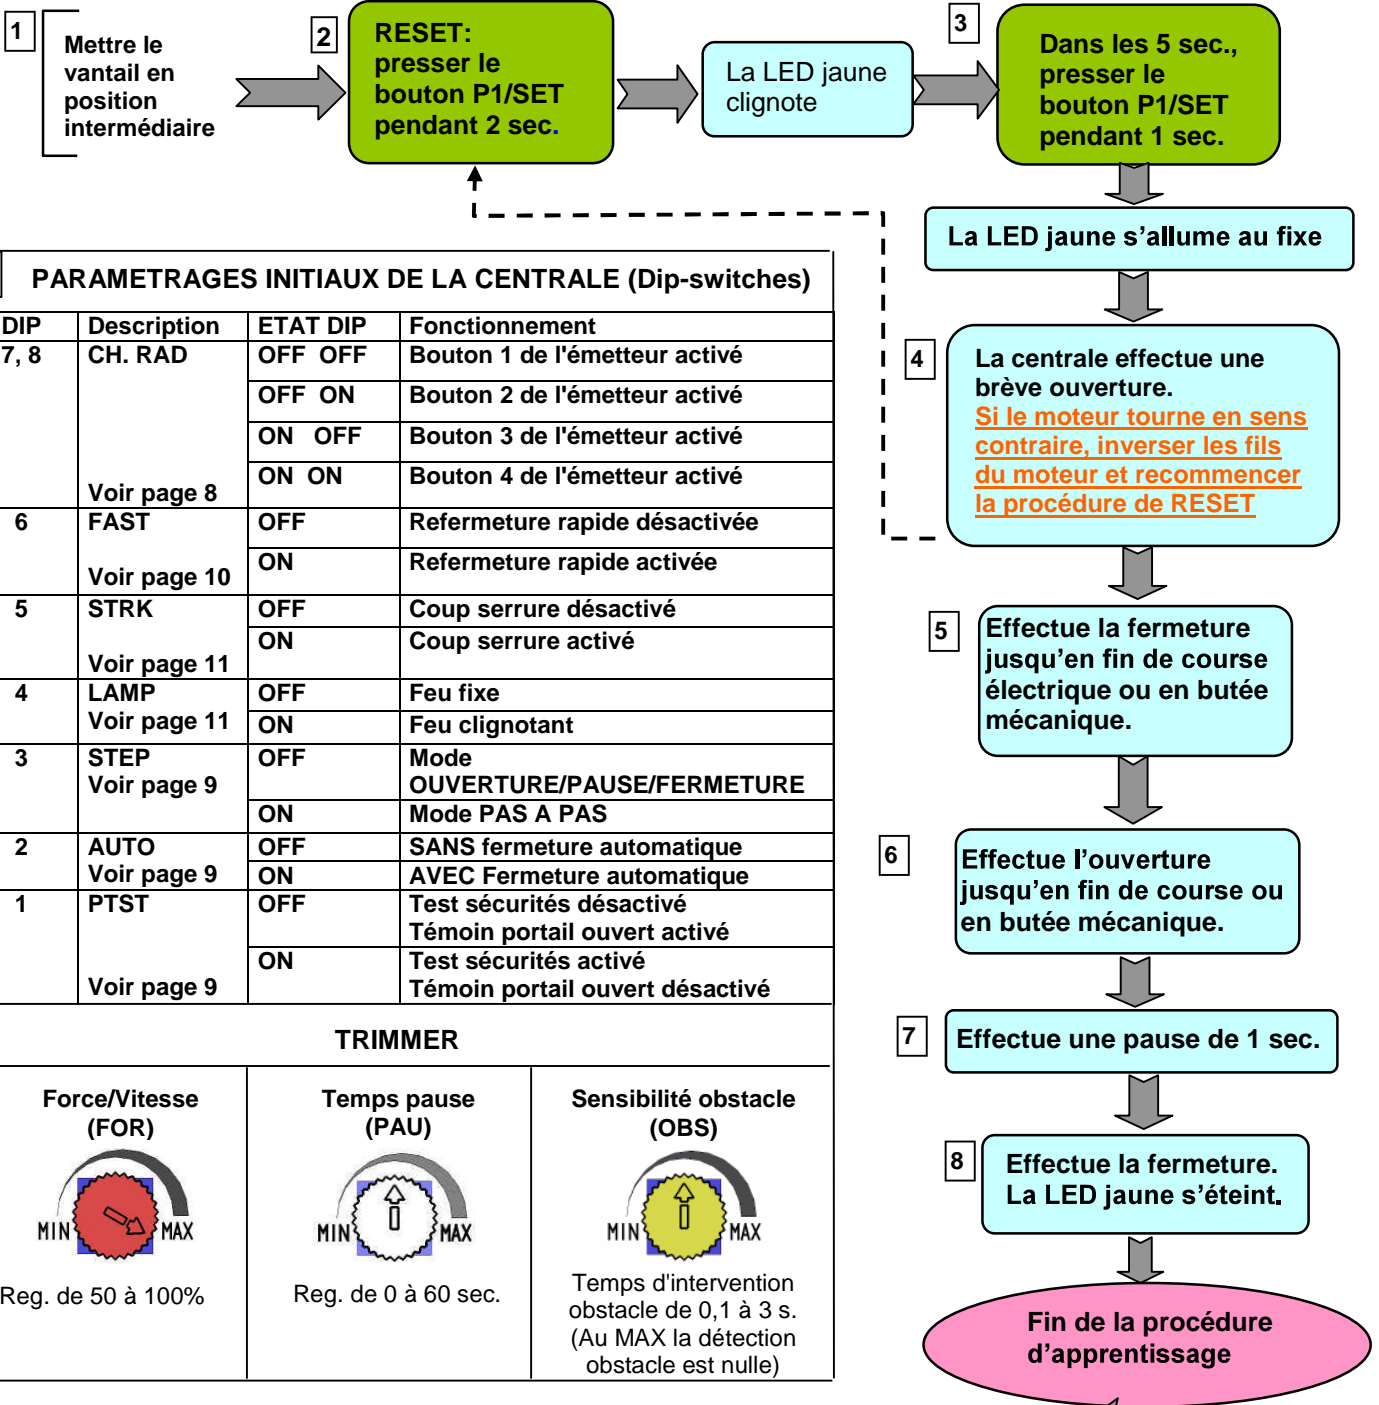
1 Mettre le vantail en position intermédiaire

2 RESET: presser le bouton P1/SET pendant 2 sec.

La LED jaune clignote

3 Dans les 5 sec., presser le bouton P1/SET pendant 1 sec.

La LED jaune s'allume au fixe

4 La centrale effectue une brève ouverture.
Si le moteur tourne en sens contraire, inverser les fils du moteur et recommencer la procédure de RESET

5 Effectue la fermeture jusqu'en fin de course électrique ou en butée mécanique.

6 Effectue l'ouverture jusqu'en fin de course ou en butée mécanique.

7 Effectue une pause de 1 sec.

8 Effectue la fermeture. La LED jaune s'éteint.

Fin de la procédure d'apprentissage

PARAMETRAGES INITIAUX DE LA CENTRALE (Dip-switches)

| DIP | Description | ETAT DIP | Fonctionnement |
|---|---|---|---|
| 7, 8 | CH. RAD | OFF OFF | Bouton 1 de l'émetteur activé |
| | | OFF ON | Bouton 2 de l'émetteur activé |
| | | ON OFF | Bouton 3 de l'émetteur activé |
| | Voir page 8 | ON ON | Bouton 4 de l'émetteur activé |
| 6 | FAST | OFF | Refermeture rapide désactivée |
| | Voir page 10 | ON | Refermeture rapide activée |
| 5 | STRK | OFF | Coup serrure désactivé |
| | Voir page 11 | ON | Coup serrure activé |
| 4 | LAMP Voir page 11 | OFF | Feu fixe |
| | | ON | Feu clignotant |
| 3 | STEP Voir page 9 | OFF | Mode OUVERTURE/PAUSE/FERMETURE |
| | | ON | Mode PAS A PAS |
| 2 | AUTO Voir page 9 | OFF | SANS fermeture automatique |
| | | ON | AVEC Fermeture automatique |
| 1 | PTST | OFF | Test sécurités désactivé Témoin portail ouvert activé |
| | Voir page 9 | ON | Test sécurités activé Témoin portail ouvert désactivé |

TRIMMER

| Force/Vitesse (FOR) | Temps pause (PAU) | Sensibilité obstacle (OBS) |
|---|---|---|
| MIN MAX | MIN MAX | MIN MAX |
| Reg. de 50 à 100% | Reg. de 0 à 60 sec. | Temps d'intervention obstacle de 0,1 à 3 s. (Au MAX la détection obstacle est nulle) |